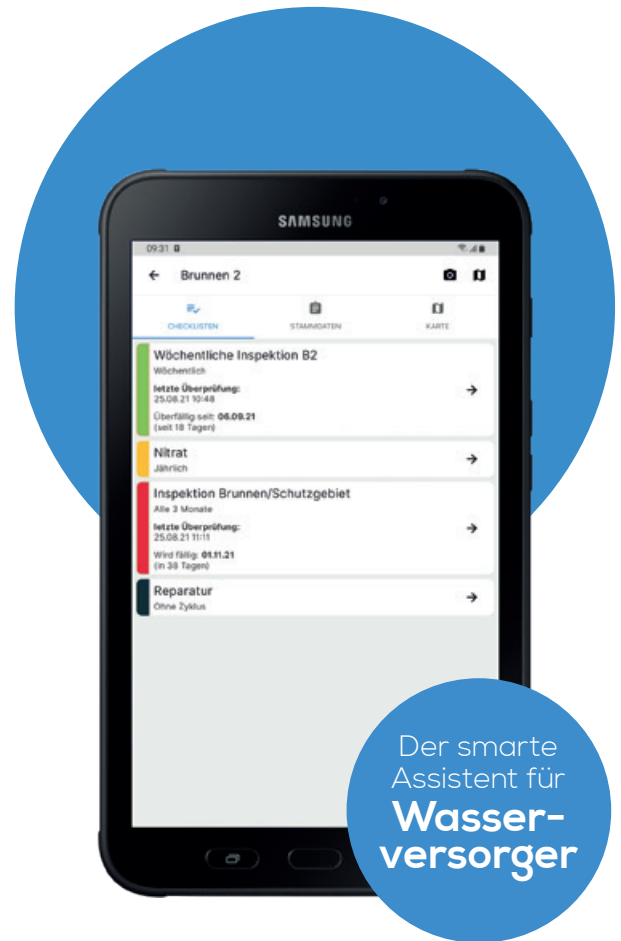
SAMSUNG

09:31

Brunnen 2

CHECKLISTEN
STAMMDATEN
KARTE

Wöchentliche Inspektion B2
Wöchentlich
letzte Überprüfung:
25.08.21 10:48
Überfällig seit: 06.09.21
(seit 18 Tagen)

Nitrat
Jährlich

Inspektion Brunnen/Schutzgebiet
Alle 3 Monate
letzte Überprüfung:
25.08.21 11:11
Wird fällig: 01.11.21
(in 38 Tagen)

Reparatur
Ohne Zyklus

Der smarte Assistent für Wasserversorger